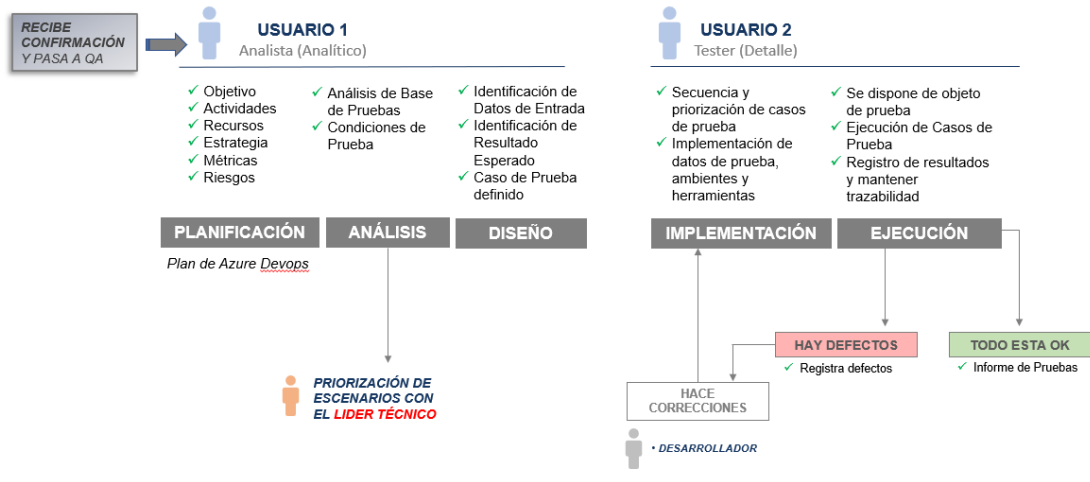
RECIBE CONFIRMACIÓN Y PASA A QA

USUARIO 1
Analista (Analítico)

✓ Objetivo
✓ Actividades
✓ Recursos
✓ Estrategia
✓ Métricas
✓ Riesgos

✓ Análisis de Base de Pruebas
✓ Condiciones de Prueba

✓ Identificación de Datos de Entrada
✓ Identificación de Resultado Esperado
✓ Caso de Prueba definido

PLANIFICACIÓN
ANÁLISIS
DISEÑO

Plan de Azure Devops

PRIORIZACIÓN DE ESCENARIOS CON EL LIDER TÉCNICO

USUARIO 2
Tester (Detalle)

✓ Secuencia y priorización de casos de prueba
✓ Implementación de datos de prueba, ambientes y herramientas

✓ Se dispone de objeto de prueba
✓ Ejecución de Casos de Prueba
✓ Registro de resultados y mantener trazabilidad

IMPLEMENTACIÓN
EJECUCIÓN

HAY DEFECTOS
✓ Registra defectos

TODO ESTA OK
✓ Informe de Pruebas

HACE CORRECCIONES

• DESARROLLADOR